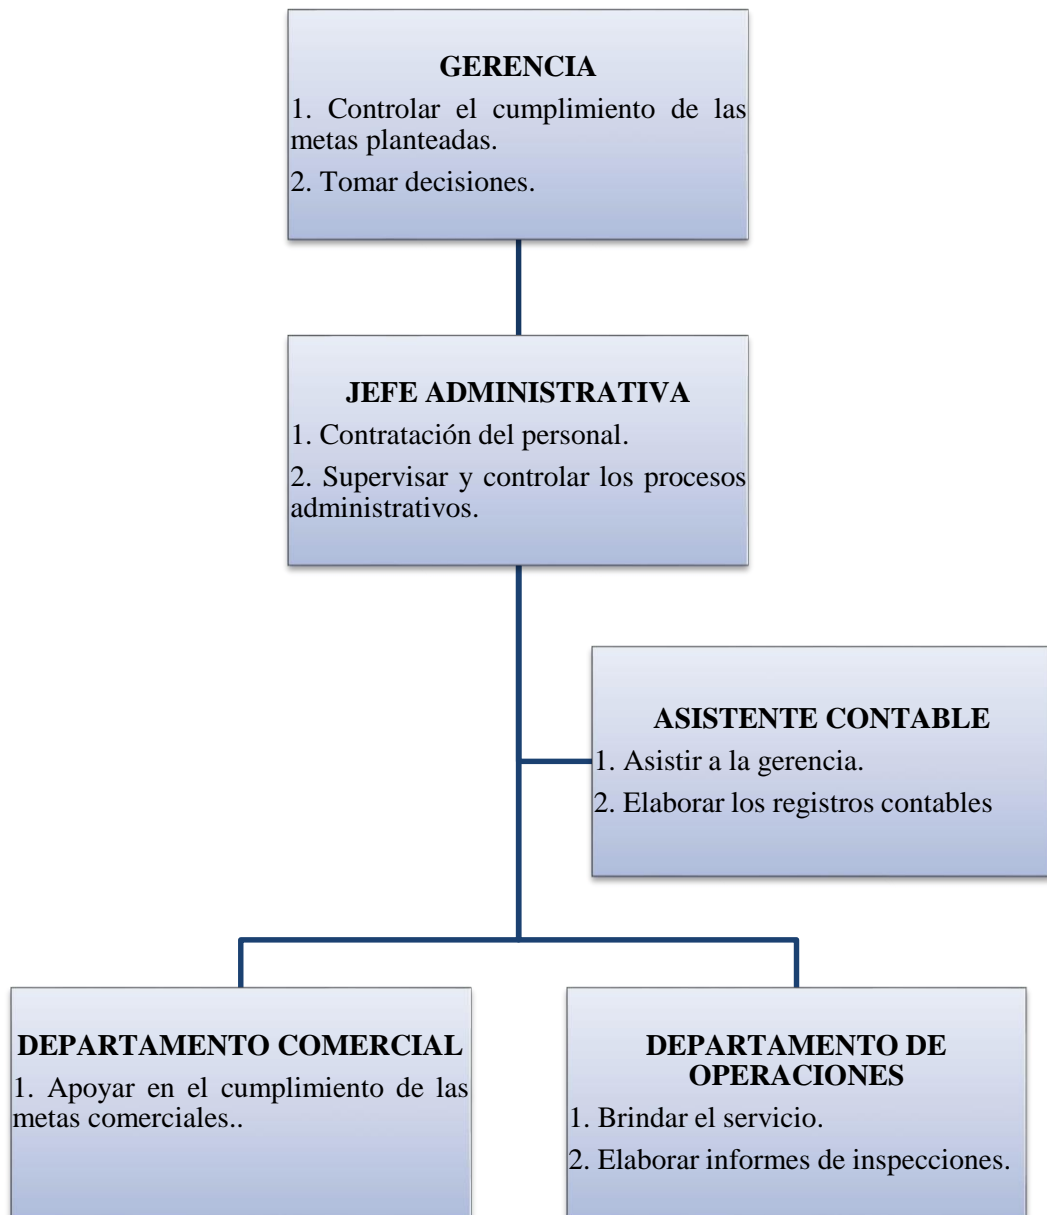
GERENCIA

1. Controlar el cumplimiento de las metas planteadas.

2. Tomar decisiones.

JEFE ADMINISTRATIVA

1. Contratación del personal.

2. Supervisar y controlar los procesos administrativos.

ASISTENTE CONTABLE

1. Asistir a la gerencia.

2. Elaborar los registros contables

DEPARTAMENTO COMERCIAL

1. Apoyar en el cumplimiento de las metas comerciales..

DEPARTAMENTO DE OPERACIONES

1. Brindar el servicio.

2. Elaborar informes de inspecciones.